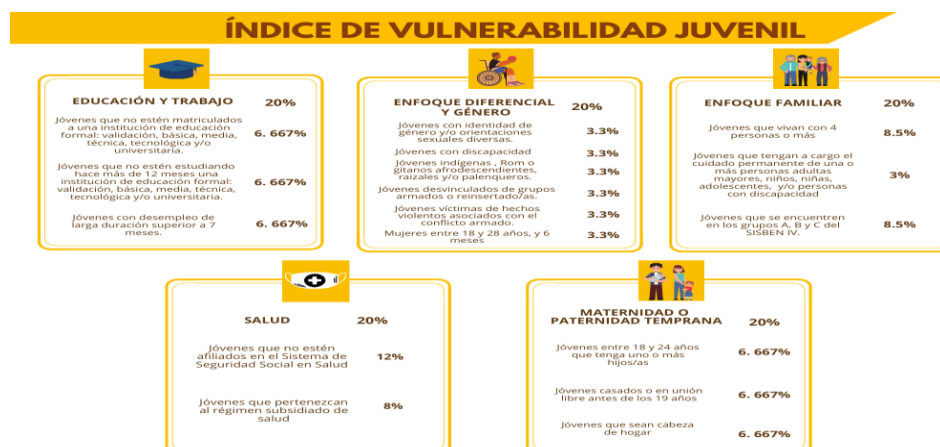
ÍNDICE DE VULNERABILIDAD JUVENIL

EDUCACIÓN Y TRABAJO 20%

| | |
|---|---|
| Jóvenes que no estén matriculados a una institución de educación formal: validación, básica, media, técnica, tecnológica y/o universitaria. | 6. 667% |
| Jóvenes que no estén estudiando hace más de 12 meses una institución de educación formal: validación, básica, media, técnica, tecnológica y/o universitaria. | 6. 667% |
| Jóvenes con desempleo de larga duración superior a 7 meses. | 6. 667% |

ENFOQUE DIFERENCIAL Y GÉNERO 20%

| | |
|---|---|
| Jóvenes con identidad de género y/o orientaciones sexuales diversas. | 3.3% |
| Jóvenes con discapacidad | 3.3% |
| Jóvenes indígenas , Rom o gitanos afrodescendientes, raizales y/o palenqueros. | 3.3% |
| Jóvenes desvinculados de grupos armados o reinsertado/as. | 3.3% |
| Jóvenes víctimas de hechos violentos asociados con el conflicto armado. | 3.3% |
| Mujeres entre 18 y 28 años, y 6 meses | 3.3% |

ENFOQUE FAMILIAR 20%

| | |
|---|---|
| Jóvenes que vivan con 4 personas o más | 8.5% |
| Jóvenes que tengan a cargo el cuidado permanente de una o más personas adultas mayores, niños, niñas, adolescentes, y/o personas con discapacidad | 3% |
| Jóvenes que se encuentren en los grupos A, B y C del SISBEN IV. | 8.5% |

SALUD 20%

| | |
|---|---|
| Jóvenes que no estén afiliados en el Sistema de Seguridad Social en Salud | 12% |
| Jóvenes que pertenezcan al régimen subsidiado de salud | 8% |

MATERNIDAD O PATERNIDAD TEMPRANA 20%

| | |
|---|---|
| Jóvenes entre 18 y 24 años que tenga uno o más hijos/as | 6. 667% |
| Jóvenes casados o en unión libre antes de los 19 años | 6. 667% |
| Jóvenes que sean cabeza de hogar | 6. 667% |